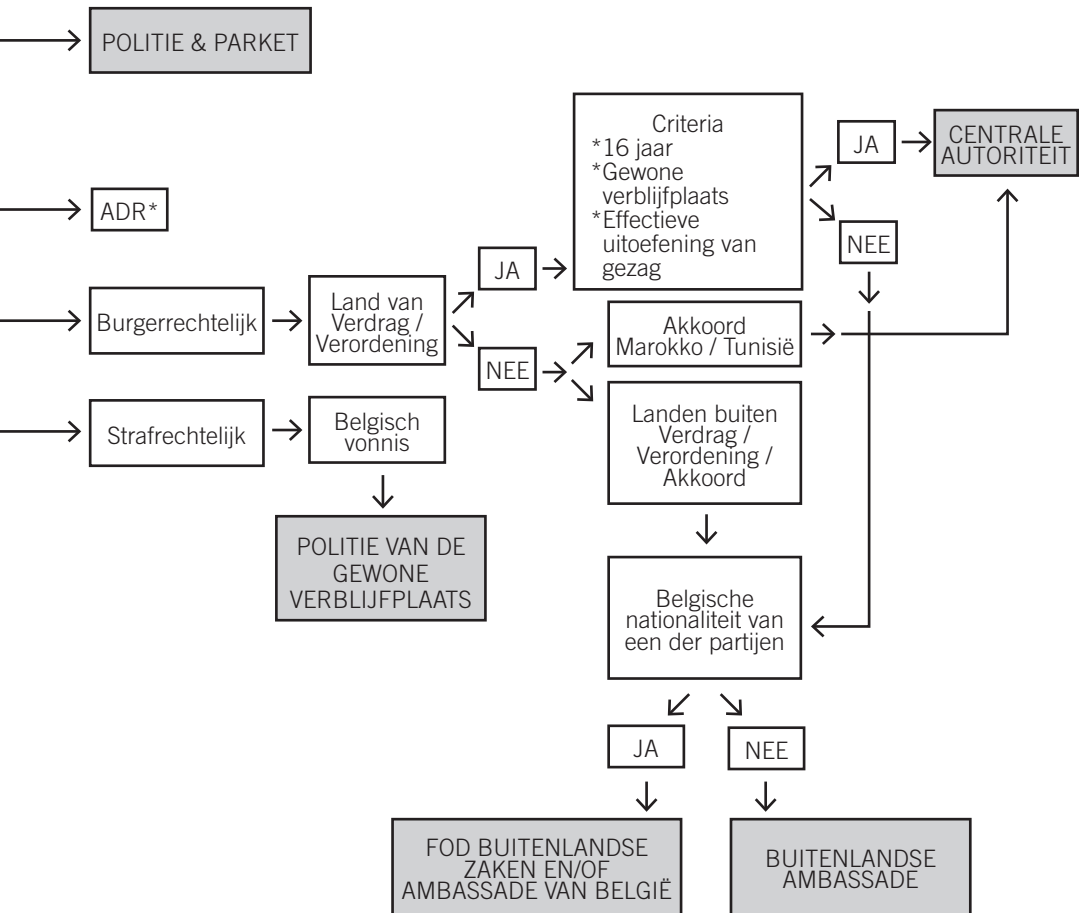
POLITIE & PARKET

ADR*

Burgerrechtelijk

Land van Verdrag / Verordening

JA

Criteria
*16 jaar
*Gewone verblijfplaats
*Effectieve uitoefening van gezag

JA

CENTRALE AUTORITEIT

NEE

NEE

Akkoord Marokko / Tunisië

Landen buiten Verdrag / Verordening / Akkoord

Strafrechtelijk

Belgisch vonnis

POLITIE VAN DE GEWONE VERBLIJFPLAATS

Belgische nationaliteit van een der partijen

JA

NEE

FOD BUITENLANDSE ZAKEN EN/OF AMBASSADE VAN BELGIË

BUITENLANDSE AMBASSADE